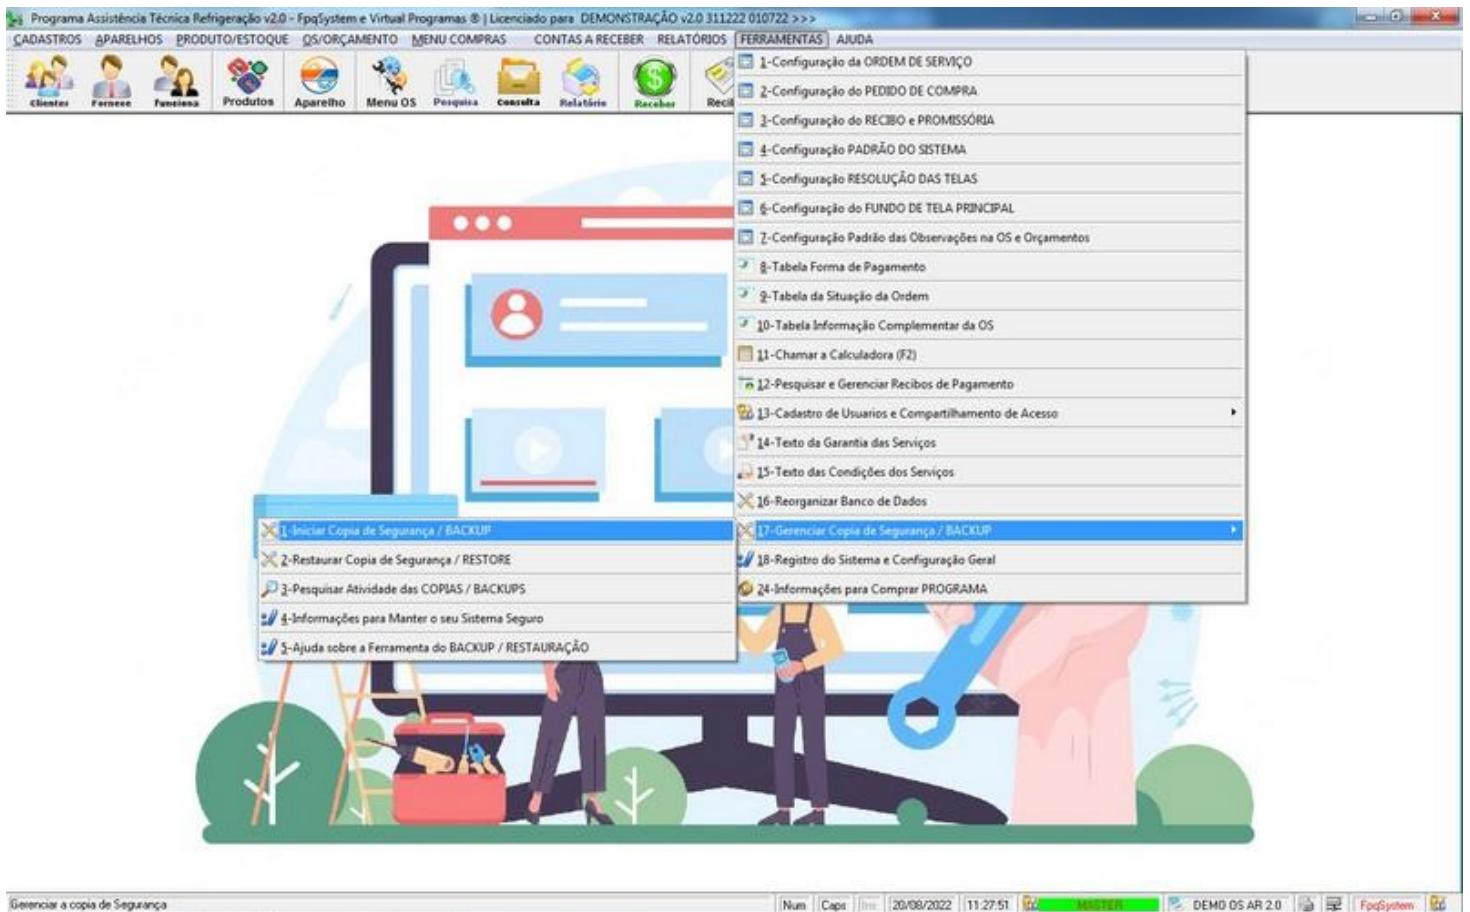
Programa Assistência Técnica Refrigeração v2.0 - FpqSystem e Virtual Programas ® | Licenciado para DEMONSTRAÇÃO v2.0 311222 010722 >>>

CADASTROS APARELHOS PRODUTO/ESTOQUE OS/ORÇAMENTO MENU COMPRAS CONTAS A RECEBER RELATÓRIOS FERRAMENTAS AJUDA

Clientes Fornece Funciona Produtos Aparelho Menu OS Pesquisa Consulta Relatório Receber Reci

1-Configuração da ORDEM DE SERVIÇO
2-Configuração do PEDIDO DE COMPRA
3-Configuração do RECIBO e PROMISSÓRIA
4-Configuração PADRÃO DO SISTEMA
5-Configuração RESOLUÇÃO DAS TELAS
6-Configuração do FUNDO DE TELA PRINCIPAL
7-Configuração Padrão das Observações na OS e Orçamentos
8-Tabela Forma de Pagamento
9-Tabela da Situação da Ordem
10-Tabela Informação Complementar da OS
11-Chamar a Calculadora (F2)
12-Pesquisar e Gerenciar Recibos de Pagamento
13-Cadastro de Usuarios e Compartilhamento de Acesso
14-Texto da Garantia das Serviços
15-Texto das Condições dos Serviços
16-Reorganizar Banco de Dados
17-Gerenciar Copia de Segurança / BACKUP
18-Registro do Sistema e Configuração Geral
24-Informações para Comprar PROGRAMA

1-Iniciar Copia de Segurança / BACKUP
2-Restaurar Copia de Segurança / RESTORE
3-Pesquisar Atividade das COPIAS / BACKUPS
4-Informações para Manter o seu Sistema Seguro
5-Ajuda sobre a Ferramenta do BACKUP / RESTAURAÇÃO

Gerenciar a copia de Segurança | Num | Caps | Ins | 20/08/2022 | 11:27:51 | MASTER | DEMO OS AR 2.0 | FpqSystem